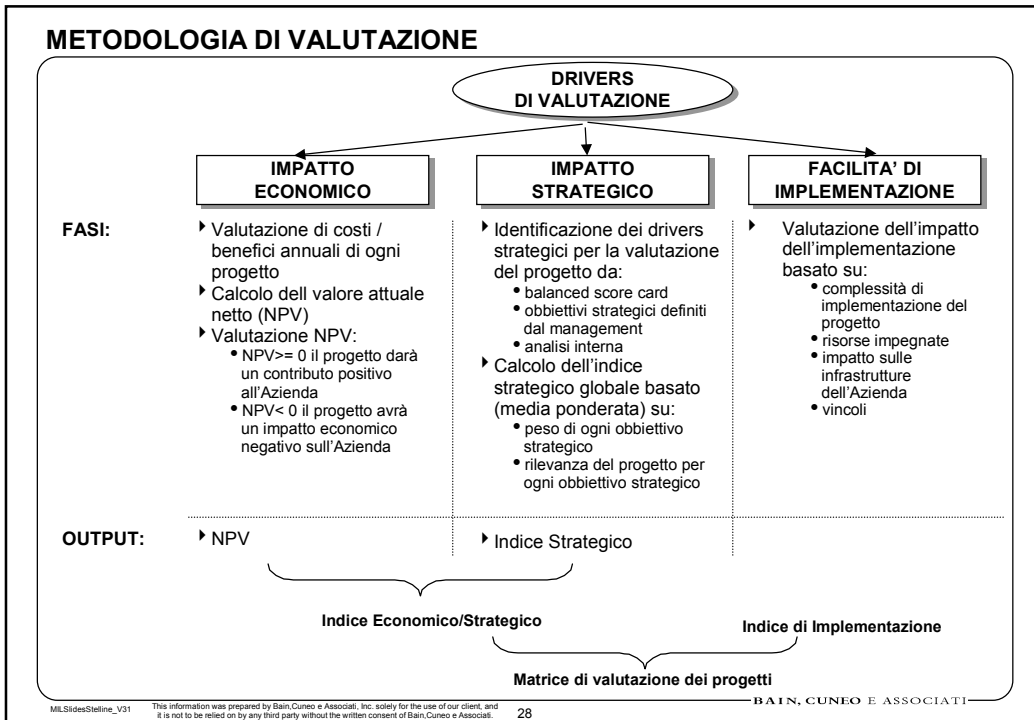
METODOLOGIA DI VALUTAZIONE

DRIVERS DI VALUTAZIONE

IMPATTO ECONOMICO

IMPATTO STRATEGICO

FACILITA' DI IMPLEMENTAZIONE

FASI:

‣ Valutazione di costi / benefici annuali di ogni progetto
‣ Calcolo dell valore attuale netto (NPV)
‣ Valutazione NPV:
• NPV>= 0 il progetto darà un contributo positivo all'Azienda
• NPV< 0 il progetto avrà un impatto economico negativo sull'Azienda

‣ Identificazione dei drivers strategici per la valutazione del progetto da:
• balanced score card
• obbiettivi strategici definiti dal management
• analisi interna
‣ Calcolo dell'indice strategico globale basato (media ponderata) su:
• peso di ogni obbiettivo strategico
• rilevanza del progetto per ogni obbiettivo strategico

‣ Valutazione dell'impatto dell'implementazione basato su:
• complessità di implementazione del progetto
• risorse impegnate
• impatto sulle infrastrutture dell'Azienda
• vincoli

OUTPUT:

‣ NPV

‣ Indice Strategico

Indice Economico/Strategico

Indice di Implementazione

Matrice di valutazione dei progetti

BAIN, CUNEO E ASSOCIATI

MILSlidesStelline_V31 This information was prepared by Bain,Cuneo e Associati, Inc. solely for the use of our client, and it is not to be relied on by any third party without the written consent of Bain,Cuneo e Associati. 28